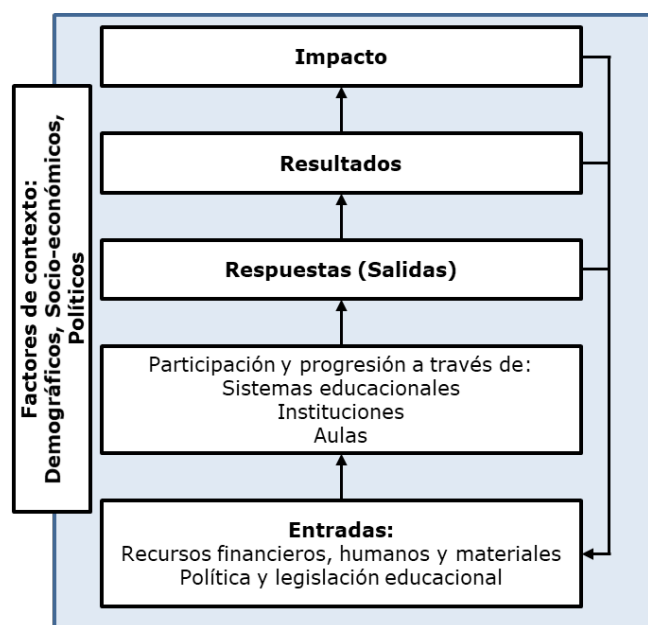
Factores de contexto: Demográficos, Socio-económicos, Políticos

Impacto

Resultados

Respuestas (Salidas)

Participación y progresión a través de:
Sistemas educacionales
Instituciones
Aulas

Entradas:
Recursos financieros, humanos y materiales
Política y legislación educacional